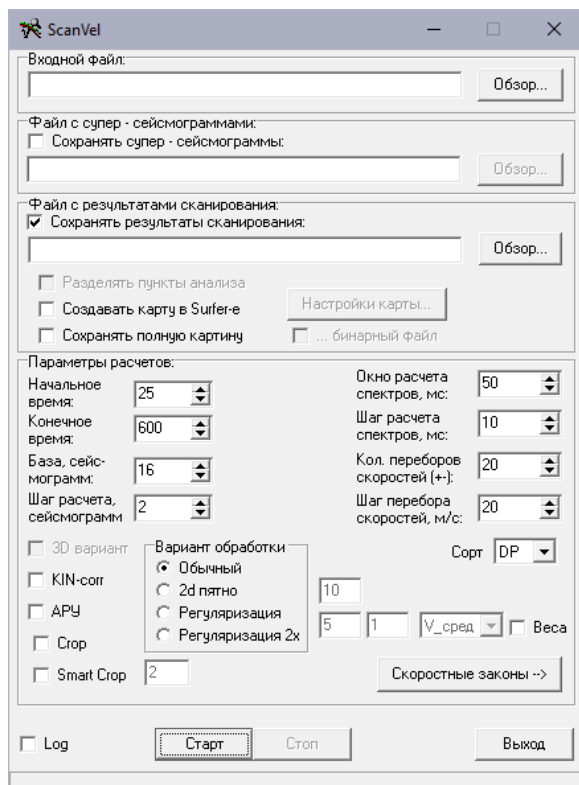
ScanVel

Входной файл:
Обзор...

Файл с супер - сейсмограммами:
Сохранять супер - сейсмограммы:
Обзор...

Файл с результатами сканирования:
Сохранять результаты сканирования:
Обзор...

Разделять пункты анализа
Создавать карту в Surfer-е
Настройки карты...
Сохранять полную картину
... бинарный файл

Параметры расчетов:
Начальное время: 25
Конечное время: 600
База, сейсмограмм: 16
Шаг расчета, сейсмограмм 2
Окно расчета спектров, мс: 50
Шаг расчета спектров, мс: 10
Кол. переборов скоростей (+-): 20
Шаг перебора скоростей, м/с: 20

3D вариант
KIN-corr
АРУ
Crop
Smart Crop 2

Вариант обработки
Обычный
2d пятно
Регуляризация
Регуляризация 2х

Сорт DP
10
5 1 V_сред Веса
Скоростные законы -->

Log
Старт
Стоп
Выход